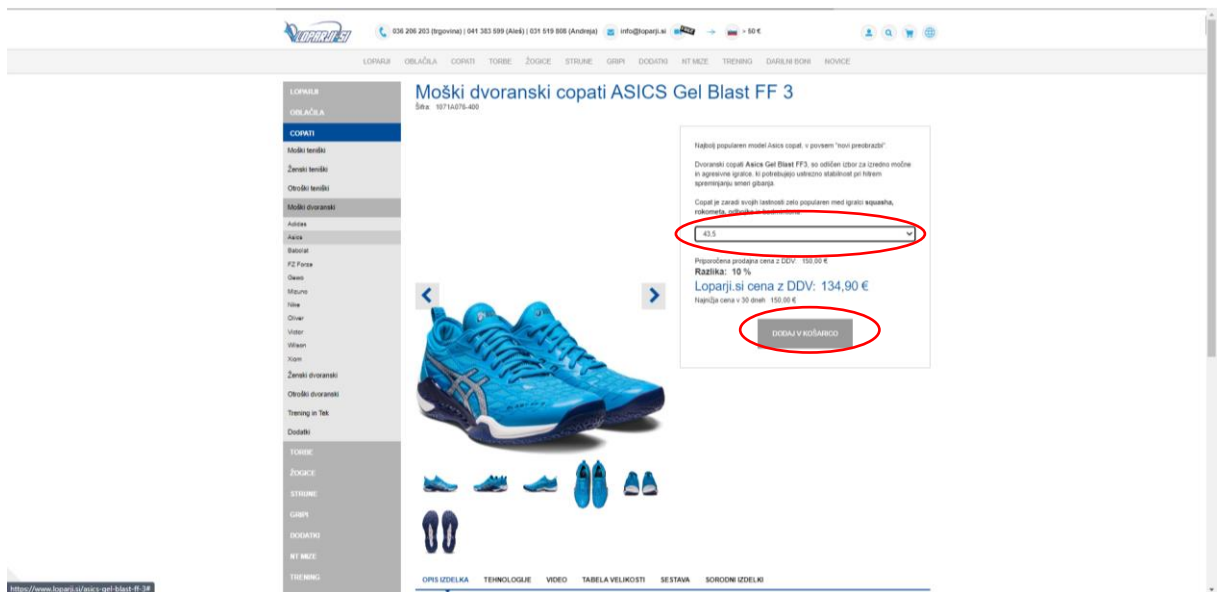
LOPARJI.SI

036 206 203 (trgovina) | 041 383 599 (Aleš) | 031 519 808 (Andreja) info@loparji.si → > 50 €

LOPARJI OBLAČILA COPATI TORBE ŽOGICE STRUNE GRIPI DODATKI NT MIZE TRENING DARILNI BONI NOVICE

LOPARJI
OBLAČILA
COPATI
Moški teniški
Ženski teniški
Otroški teniški
Moški dvoranski
Adidas
Asics
Babolat
FZ Forza
Gewo
Mizuno
Nike
Oliver
Victor
Wilson
Xiom
Ženski dvoranski
Otroški dvoranski
Trening in Tek
Dodatki
TORBE
ŽOGICE
STRUNE
GRIPI
DODATKI
NT MIZE
TRENING

Moški dvoranski copati ASICS Gel Blast FF 3
Šifra: 1071A078-400

Najbolj popularen model Asics copat, v povsem "novi preobrazbi".

Dvoranski copati Asics Gel Blast FF3, so odličen izbor za izredno močne in agresivne igralce, ki potrebujejo ustrezno stabilnost pri hitrem spreminjanju smeri gibanja.

Copat je zaradi svojih lastnosti zelo popularen med igralci squasha, rokometa, odbojke in badmintona.

43,5

Priporočena prodajna cena z DDV: 150,00 €
Razlika: 10 %
Loparji.si cena z DDV: 134,90 €
Najnižja cena v 30 dneh: 150,00 €

DODAJ V KOŠARICO

OPIS IZDELKA TEHNOLOGIJE VIDEO TABELA VELIKOSTI SESTAVA SORODNI IZDELKI

https://www.loparji.si/asics-gel-blast-ff-3#